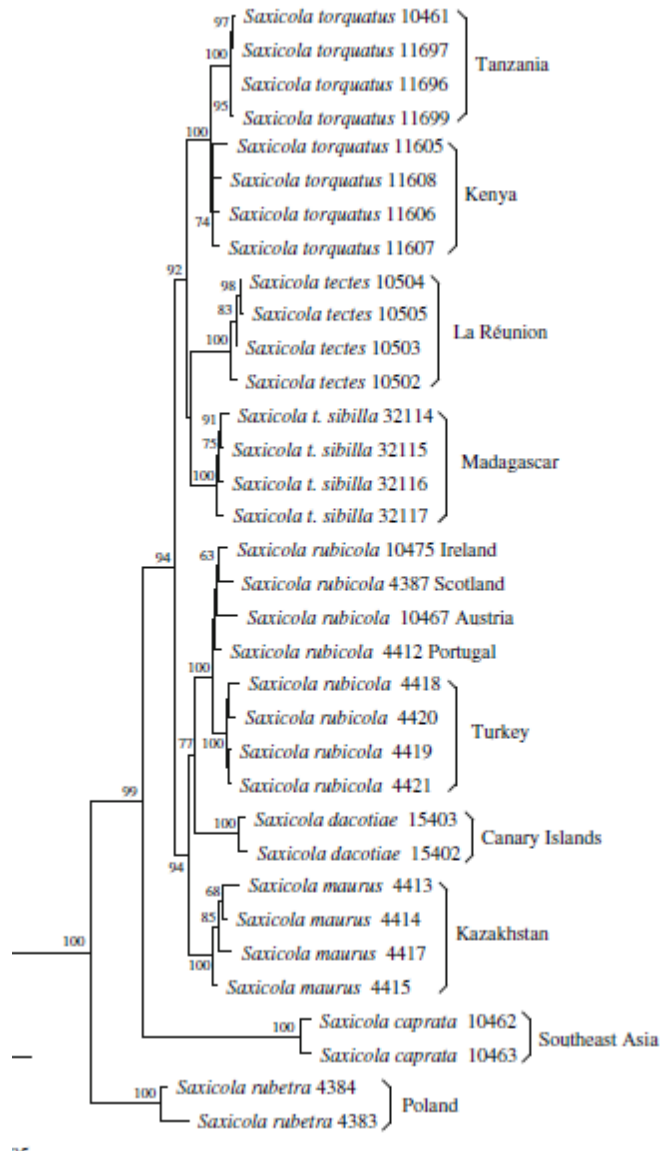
97 *Saxicola torquatus* 10461
100 *Saxicola torquatus* 11697
*Saxicola torquatus* 11696
95 *Saxicola torquatus* 11699
Tanzania

100
*Saxicola torquatus* 11605
*Saxicola torquatus* 11608
74 *Saxicola torquatus* 11606
*Saxicola torquatus* 11607
Kenya

92
98 *Saxicola tectes* 10504
83 *Saxicola tectes* 10505
100 *Saxicola tectes* 10503
*Saxicola tectes* 10502
La Réunion

91 *Saxicola t. sibilla* 32114
75 *Saxicola t. sibilla* 32115
100 *Saxicola t. sibilla* 32116
*Saxicola t. sibilla* 32117
Madagascar

94
63 *Saxicola rubicola* 10475 Ireland
*Saxicola rubicola* 4387 Scotland
*Saxicola rubicola* 10467 Austria
*Saxicola rubicola* 4412 Portugal
100
*Saxicola rubicola* 4418
*Saxicola rubicola* 4420
100 *Saxicola rubicola* 4419
*Saxicola rubicola* 4421
Turkey

77
99
100 *Saxicola dacotiae* 15403
*Saxicola dacotiae* 15402
Canary Islands

94
68 *Saxicola maurus* 4413
85 *Saxicola maurus* 4414
*Saxicola maurus* 4417
100 *Saxicola maurus* 4415
Kazakhstan

100
100 *Saxicola caprata* 10462
*Saxicola caprata* 10463
Southeast Asia

100 *Saxicola rubetra* 4384
*Saxicola rubetra* 4383
Poland